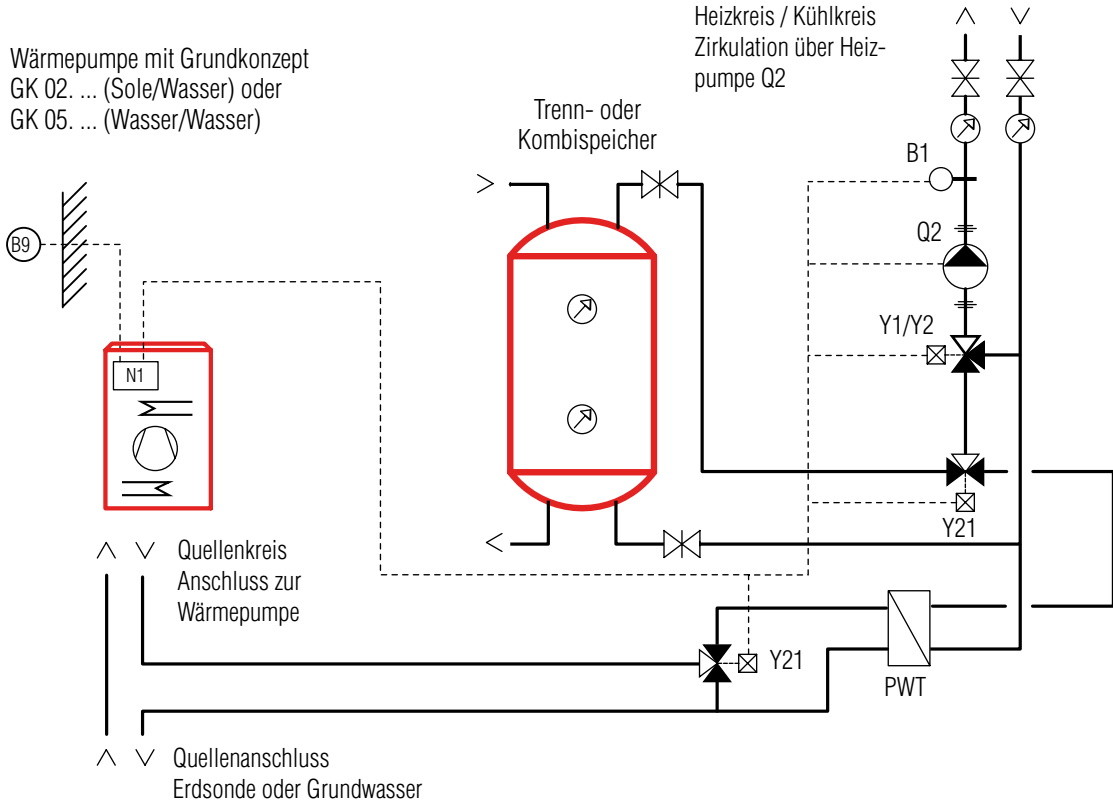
Wärmepumpe mit Grundkonzept GK 02. ... (Sole/Wasser) oder GK 05. ... (Wasser/Wasser)

Trenn- oder Kombispeicher

Heizkreis / Kühlkreis Zirkulation über Heizpumpe Q2

B9

N1

B1

Q2

Y1/Y2

Y21

Quellenkreis Anschluss zur Wärmepumpe

Y21

PWT

Quellenanschluss Erdsonde oder Grundwasser